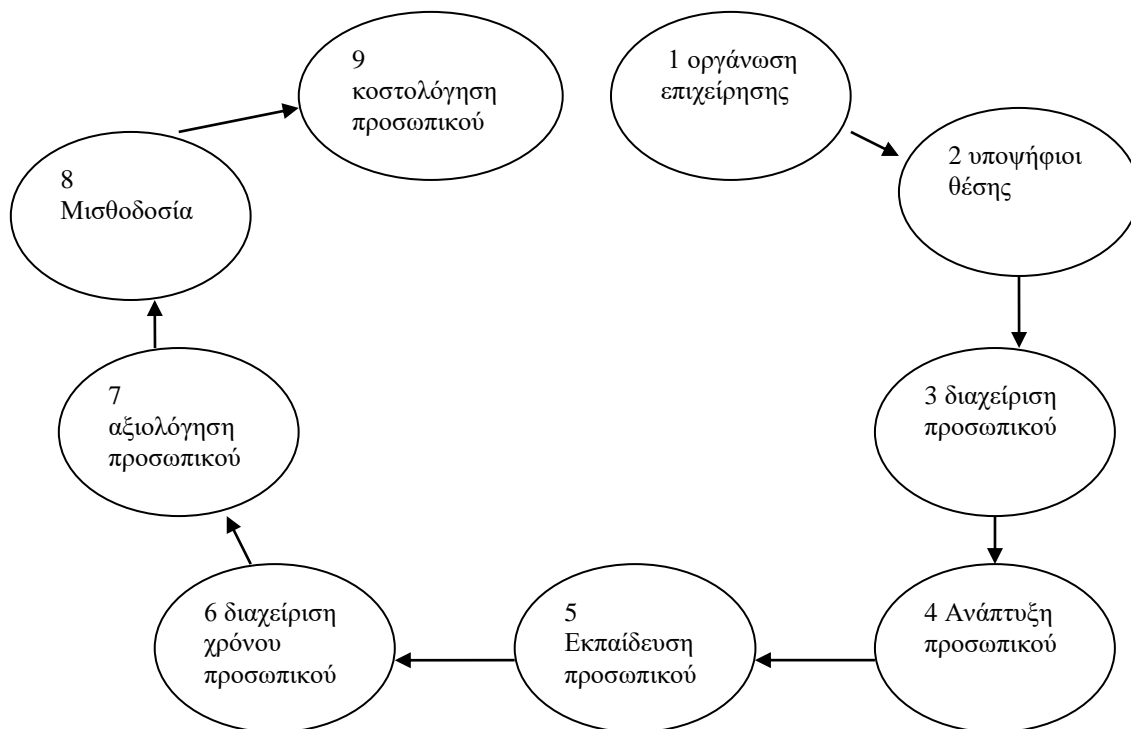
1 οργάνωση επιχείρησης

2 υποψήφιοι θέσης

3 διαχείριση προσωπικού

4 Ανάπτυξη προσωπικού

5 Εκπαίδευση προσωπικού

6 διαχείριση χρόνου προσωπικού

7 αξιολόγηση προσωπικού

8 Μισθοδοσία

9 κοστολόγηση προσωπικού